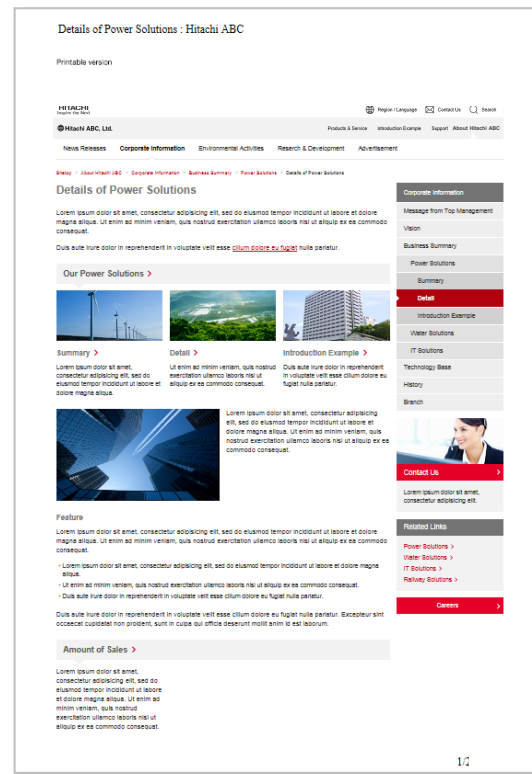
Details of Power Solutions : Hitachi ABC

Printable version

HITACHI
Inspire the Next

Region / Language Contact Us Search

Hitachi ABC, Ltd.

Products & Service Introduction Example Support About Hitachi ABC

News Releases Corporate Information Environmental Activities Research & Development Advertisement

Sitemap > About Hitachi ABC > Corporate Information > Business Summary > Power Solutions > Details of Power Solutions

Details of Power Solutions

Lorem ipsum dolor sit amet, consectetur adipisicing elit, sed do eiusmod tempor incididunt ut labore et dolore magna aliqua. Ut enim ad minim veniam, quis nostrud exercitation ullamco laboris nisi ut aliquip ex ea commodo consequat.

Duis aute irure dolor in reprehenderit in voluptate velit esse cillum dolore eu fugiat nulla pariatur.

Our Power Solutions >

Summary >
Lorem ipsum dolor sit amet, consectetur adipisicing elit, sed do eiusmod tempor incididunt ut labore et dolore magna aliqua.

Detail >
Ut enim ad minim veniam, quis nostrud exercitation ullamco laboris nisi ut aliquip ex ea commodo consequat.

Introduction Example >
Duis aute irure dolor in reprehenderit in voluptate velit esse cillum dolore eu fugiat nulla pariatur.

Lorem ipsum dolor sit amet, consectetur adipisicing elit, sed do eiusmod tempor incididunt ut labore et dolore magna aliqua. Ut enim ad minim veniam, quis nostrud exercitation ullamco laboris nisi ut aliquip ex ea commodo consequat.

Feature

Lorem ipsum dolor sit amet, consectetur adipisicing elit, sed do eiusmod tempor incididunt ut labore et dolore magna aliqua. Ut enim ad minim veniam, quis nostrud exercitation ullamco laboris nisi ut aliquip ex ea commodo consequat.

- Lorem ipsum dolor sit amet, consectetur adipisicing elit, sed do eiusmod tempor incididunt ut labore et dolore magna aliqua.
- Ut enim ad minim veniam, quis nostrud exercitation ullamco laboris nisi ut aliquip ex ea commodo consequat.
- Duis aute irure dolor in reprehenderit in voluptate velit esse cillum dolore eu fugiat nulla pariatur.

Duis aute irure dolor in reprehenderit in voluptate velit esse cillum dolore eu fugiat nulla pariatur. Excepteur sint occaecat cupidatat non proident, sunt in culpa qui officia deserunt mollit anim id est laborum.

Amount of Sales >

Lorem ipsum dolor sit amet, consectetur adipisicing elit, sed do eiusmod tempor incididunt ut labore et dolore magna aliqua. Ut enim ad minim veniam, quis nostrud exercitation ullamco laboris nisi ut aliquip ex ea commodo consequat.

Corporate Information
Message from Top Management
Vision
Business Summary
Power Solutions
Summary
Detail
Introduction Example
Water Solutions
IT Solutions
Technology Base
History
Branch

Contact Us >
Lorem ipsum dolor sit amet, consectetur adipisicing elit.

Related Links
Power Solutions >
Water Solutions >
IT Solutions >
Railway Solutions >

Careers >

1/2